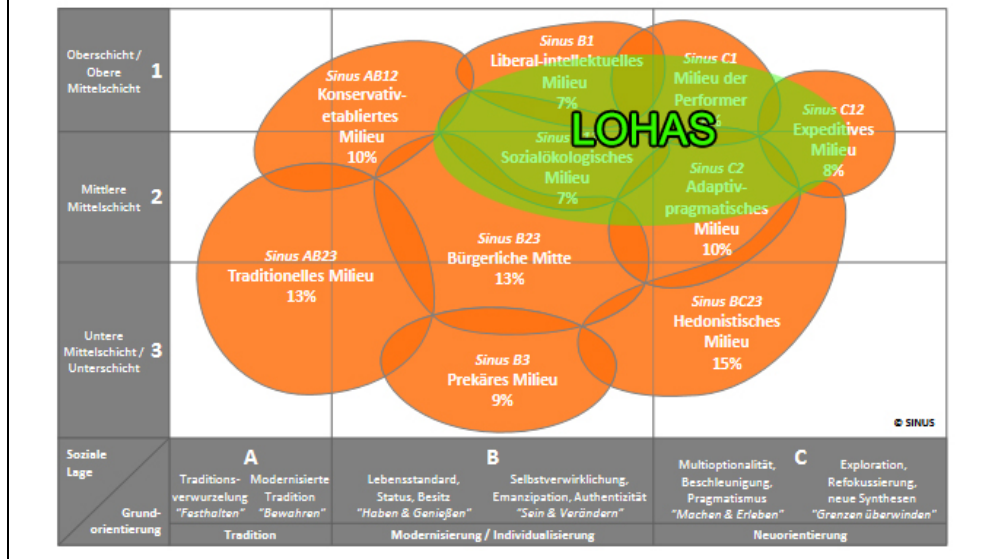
Oberschicht / Obere Mittelschicht 1

Mittlere Mittelschicht 2

Untere Mittelschicht / Unterschicht 3

Sinus AB12
Konservativ-etabliertes Milieu
10%

Sinus B1
Liberal-intellektuelles Milieu
7%

Sinus C1
Milieu der Performer
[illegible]

Sinus C12
Expeditives Milieu
8%

LOHAS

Sinus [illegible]
Sozialökologisches Milieu
7%

Sinus C2
Adaptiv-pragmatisches Milieu
10%

Sinus AB23
Traditionelles Milieu
13%

Sinus B23
Bürgerliche Mitte
13%

Sinus BC23
Hedonistisches Milieu
15%

Sinus B3
Prekäres Milieu
9%

© SINUS

Soziale Lage

Grund-orientierung

A
Traditions-verwurzelung "Festhalten"
Modernisierte Tradition "Bewahren"

B
Lebensstandard, Status, Besitz "Haben & Genießen"
Selbstverwirklichung, Emanzipation, Authentizität "Sein & Verändern"

C
Multioptionalität, Beschleunigung, Pragmatismus "Machen & Erleben"
Exploration, Refokussierung, neue Synthesen "Grenzen überwinden"

Tradition | Modernisierung / Individualisierung | Neuorientierung